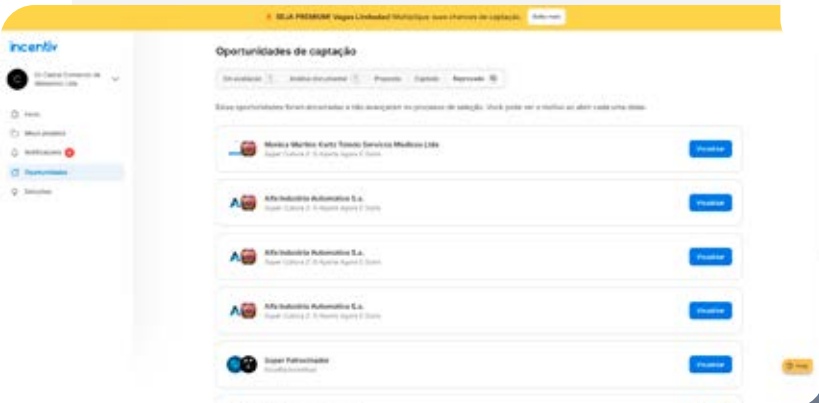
⚡ SEJA PREMIUM! Vagas Limitadas! Multiplique suas chances de captação. Saiba mais

incentiv

C Cc Capital Comercio de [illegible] Ltda

Início
Meus projetos
Notificações
Oportunidades
Soluções

Oportunidades de captação

Em avaliação | Análise documental | Proposta | Captado | Reprovado

Essas oportunidades foram encerradas e não avançaram no processo de seleção. Você pode ver o motivo ao abrir cada uma delas.

Monica Martins Kurtz Toledo Servicos Medicos Ltda
Super Cultura 2: O Aporte Agora É Dom
Visualizar

Alfa Industria Automotiva S.a.
Super Cultura 2: O Aporte Agora É Dom
Visualizar

Alfa Industria Automotiva S.a.
Super Cultura 2: O Aporte Agora É Dom
Visualizar

Alfa Industria Automotiva S.a.
Super Cultura 2: O Aporte Agora É Dom
Visualizar

Super Patrocinador
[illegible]
Visualizar

Help